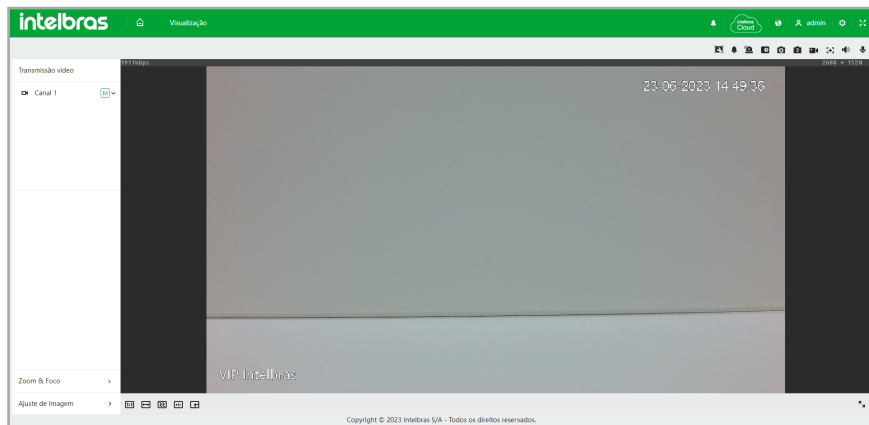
intelbras Visualização

intelbras Cloud admin

Transmissão vídeo

Canal 1 M

1911kbps

2688 × 1520

23-06-2023 14:49:36

VIP Intelbras

Zoom & Foco >

Ajuste de Imagem >

Copyright © 2023 Intelbras S/A - Todos os direitos reservados.